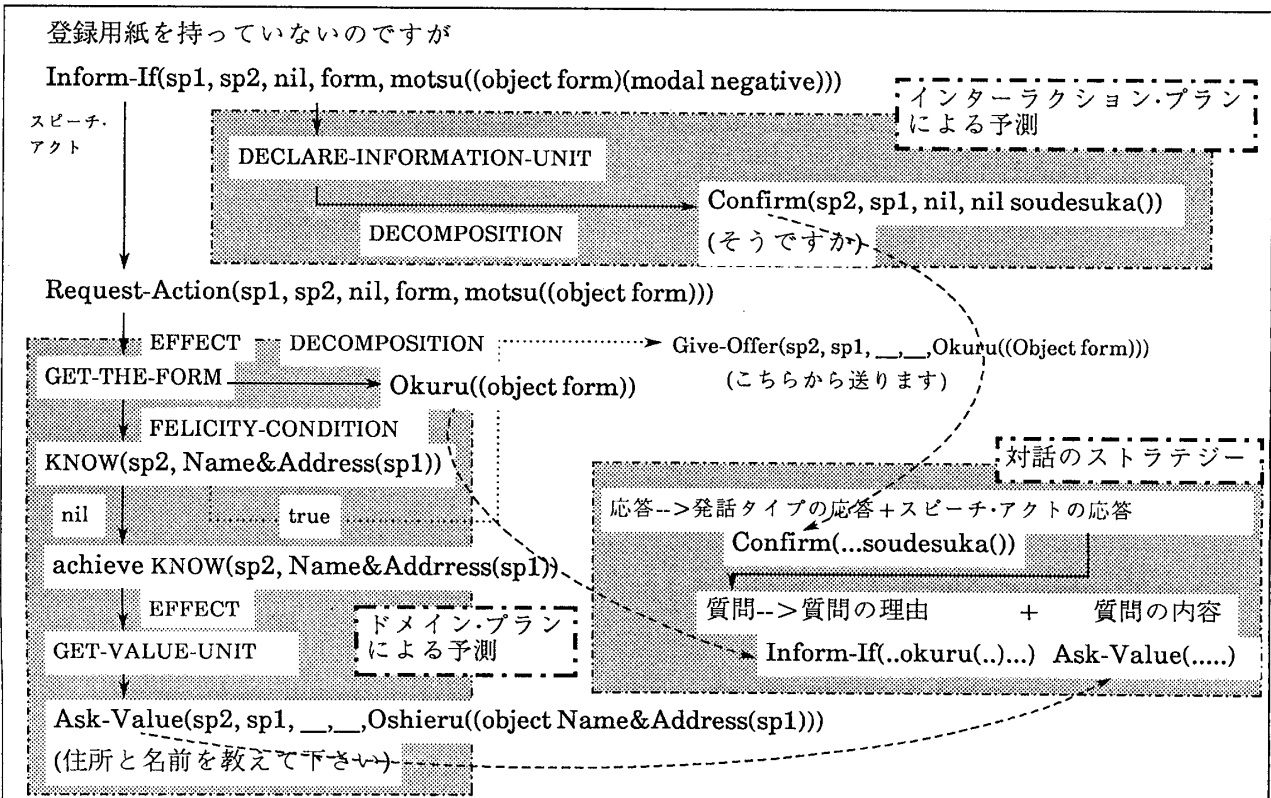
登録用紙を持っていないのですが

Inform-If(sp1, sp2, nil, form, motsu((object form)(modal negative)))

インターラクション・プランによる予測

スピーチ・アクト

DECLARE-INFORMATION-UNIT

Confirm(sp2, sp1, nil, nil soudesuka())

DECOMPOSITION

(そうですか)

Request-Action(sp1, sp2, nil, form, motsu((object form)))

EFFECT

DECOMPOSITION

Give-Offer(sp2, sp1, __, __, Okuru((Object form)))

GET-THE-FORM

Okuru((object form))

(こちらから送ります)

FELICITY-CONDITION

KNOW(sp2, Name&Address(sp1))

対話のストラテジー

nil

true

応答-->発話タイプの応答＋スピーチ・アクトの応答

Confirm(...soudesuka())

achieve KNOW(sp2, Name&Addrress(sp1))

EFFECT

質問-->質問の理由 ＋ 質問の内容

ドメイン・プランによる予測

GET-VALUE-UNIT

Inform-If(..okuru(..)...) Ask-Value(.....)

Ask-Value(sp2, sp1, __, __, Oshieru((object Name&Address(sp1)))

(住所と名前を教えて下さい)